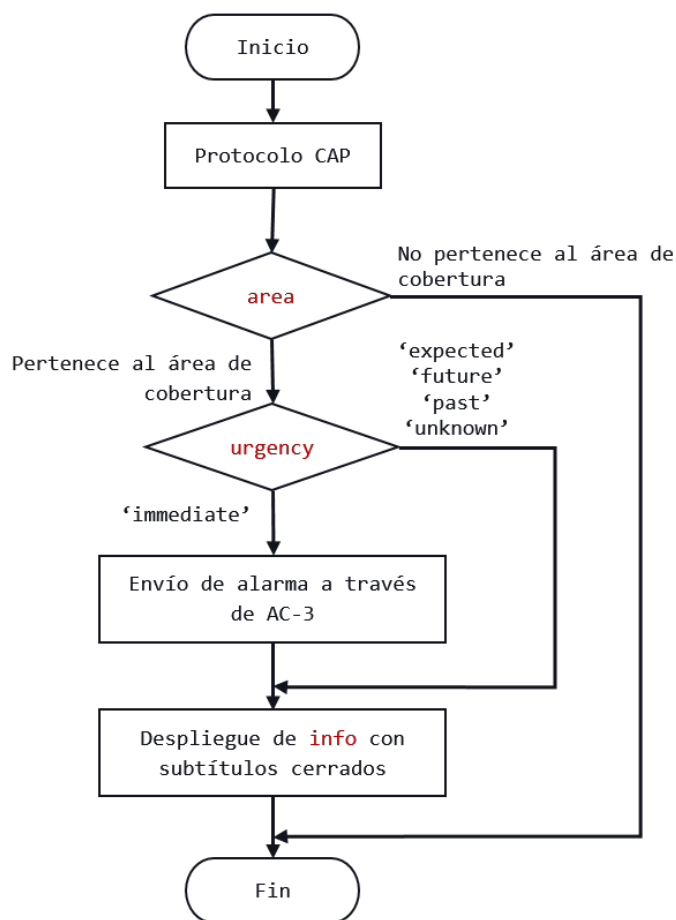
Inicio

Protocolo CAP

No pertenece al área de cobertura

area

Pertenece al área de cobertura

‘expected’
‘future’
‘past’
‘unknown’

urgency

‘immediate’

Envío de alarma a través de AC-3

Despliegue de info con subtítulos cerrados

Fin